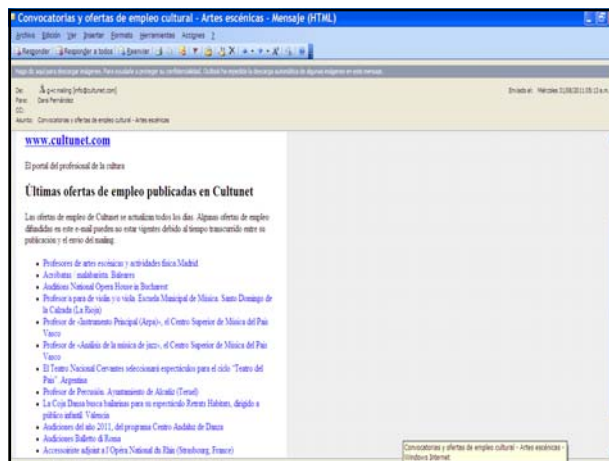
Convocatorias y ofertas de empleo cultural - Artes escénicas - Mensaje (HTML)

Archivo Edición Ver Insertar Formato Herramientas Acciones ?

Responder Responder a todos Reenviar

Haga clic aquí para descargar imágenes. Para ayudarle a proteger su confidencialidad, Outlook ha impedido la descarga automática de algunas imágenes en este mensaje.

De: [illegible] [info@cultunet.com]
Para: Dara Fernández
CC:
Asunto: Convocatorias y ofertas de empleo cultural - Artes escénicas

Enviado el: Miércoles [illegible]

www.cultunet.com

El portal del profesional de la cultura

Últimas ofertas de empleo publicadas en Cultunet

Las ofertas de empleo de Cultunet se actualizan todos los días. Algunas ofertas de empleo difundidas en este e-mail pueden no estar vigentes debido al tiempo transcurrido entre su publicación y el envío del mailing.

- Profesores de artes escénicas y actividades física Madrid
- Acróbatas / malabarista. Baleares
- Audition National Opera House in Bucharest
- Profesor/a para de violín y/o viola. Escuela Municipal de Música. Santo Domingo de la Calzada (La Rioja)
- Profesor de «Instrumento Principal (Arpa)», el Centro Superior de Música del País Vasco
- Profesor de «Análisis de la música de jazz», el Centro Superior de Música del País Vasco
- El Teatro Nacional Cervantes seleccionará espectáculos para el ciclo "Teatro del País". Argentina
- Profesor de Percusión. Ayuntamiento de Alcañiz (Teruel)
- La Coja Danza busca bailarines para su espectáculo Reruts Habitats, dirigido a público infantil. Valencia
- Audiciones del año 2011, del programa Centro Andaluz de Danza
- Audiciones Balletto di Roma
- Accessoiriste adjoint à l'Opéra National du Rhin (Strasbourg, France)

Convocatorias y ofertas de empleo cultural - Artes escénicas - Windows Internet